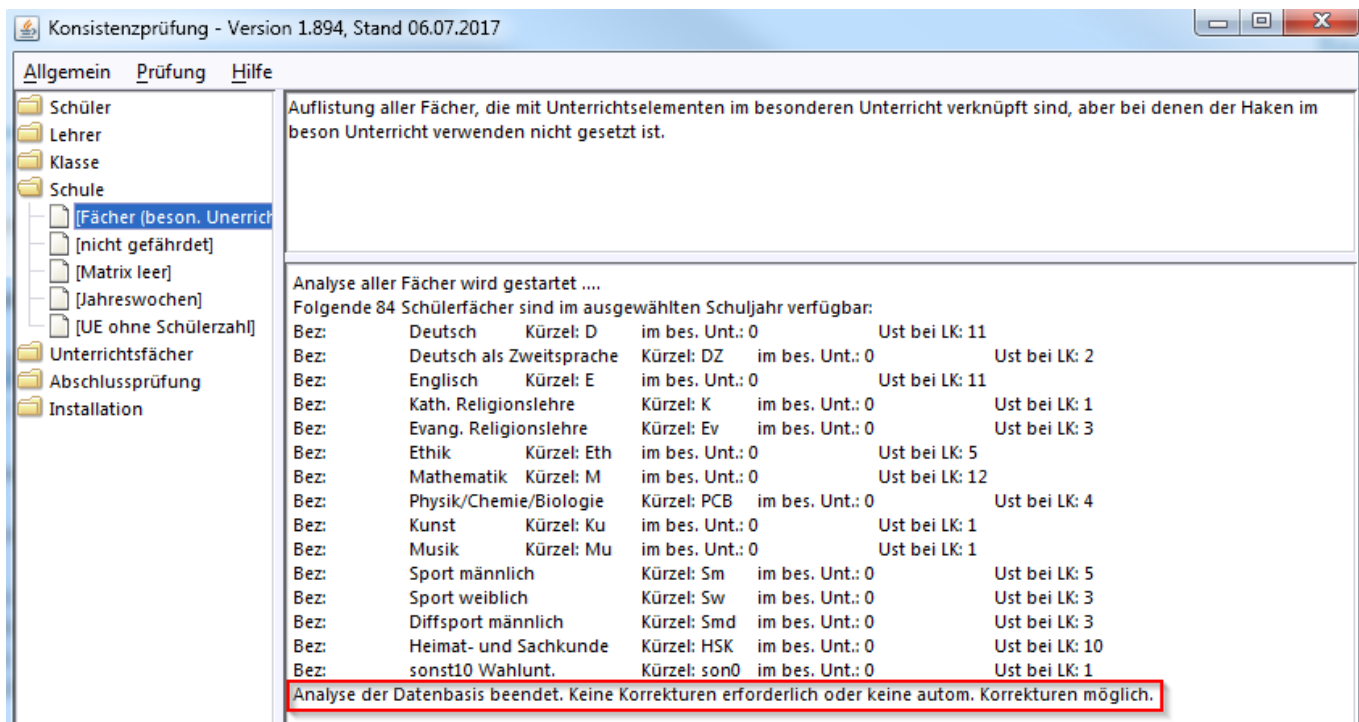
Konsistenzprüfung - Version 1.894, Stand 06.07.2017

Allgemein Prüfung Hilfe

Schüler
Lehrer
Klasse
Schule
[Fächer (beson. Unerrich
[nicht gefährdet]
[Matrix leer]
[Jahreswochen]
[UE ohne Schülerzahl]
Unterrichtsfächer
Abschlussprüfung
Installation

Auflistung aller Fächer, die mit Unterrichtselementen im besonderen Unterricht verknüpft sind, aber bei denen der Haken im beson Unterricht verwenden nicht gesetzt ist.

Analyse aller Fächer wird gestartet ....
Folgende 84 Schülerfächer sind im ausgewählten Schuljahr verfügbar:
Bez: Deutsch Kürzel: D im bes. Unt.: 0 Ust bei LK: 11
Bez: Deutsch als Zweitsprache Kürzel: DZ im bes. Unt.: 0 Ust bei LK: 2
Bez: Englisch Kürzel: E im bes. Unt.: 0 Ust bei LK: 11
Bez: Kath. Religionslehre Kürzel: K im bes. Unt.: 0 Ust bei LK: 1
Bez: Evang. Religionslehre Kürzel: Ev im bes. Unt.: 0 Ust bei LK: 3
Bez: Ethik Kürzel: Eth im bes. Unt.: 0 Ust bei LK: 5
Bez: Mathematik Kürzel: M im bes. Unt.: 0 Ust bei LK: 12
Bez: Physik/Chemie/Biologie Kürzel: PCB im bes. Unt.: 0 Ust bei LK: 4
Bez: Kunst Kürzel: Ku im bes. Unt.: 0 Ust bei LK: 1
Bez: Musik Kürzel: Mu im bes. Unt.: 0 Ust bei LK: 1
Bez: Sport männlich Kürzel: Sm im bes. Unt.: 0 Ust bei LK: 5
Bez: Sport weiblich Kürzel: Sw im bes. Unt.: 0 Ust bei LK: 3
Bez: Diffsport männlich Kürzel: Smd im bes. Unt.: 0 Ust bei LK: 3
Bez: Heimat- und Sachkunde Kürzel: HSK im bes. Unt.: 0 Ust bei LK: 10
Bez: sonst10 Wahlunt. Kürzel: son0 im bes. Unt.: 0 Ust bei LK: 1
Analyse der Datenbasis beendet. Keine Korrekturen erforderlich oder keine autom. Korrekturen möglich.